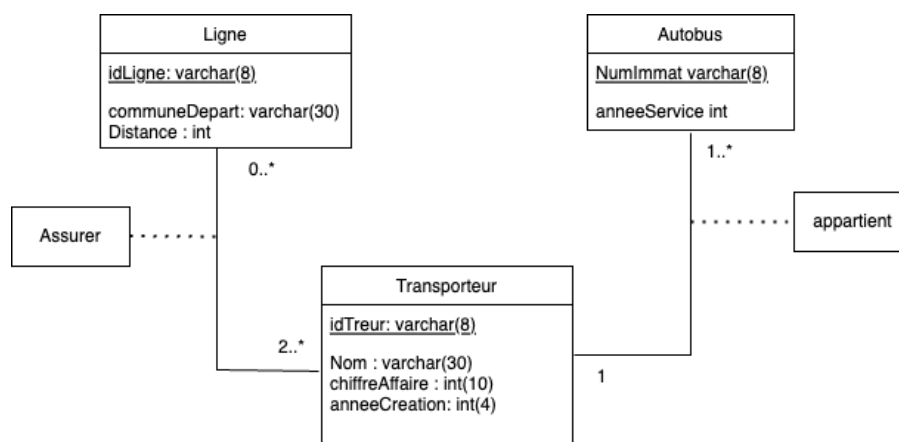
Ligne

idLigne: varchar(8)

communeDepart: varchar(30)
Distance : int

Autobus

NumImmat varchar(8)

anneeService int

0..*

1..*

Assurer

appartient

Transporteur

idTreur: varchar(8)

Nom : varchar(30)
chiffreAffaire : int(10)
anneeCreation: int(4)

2..*

1